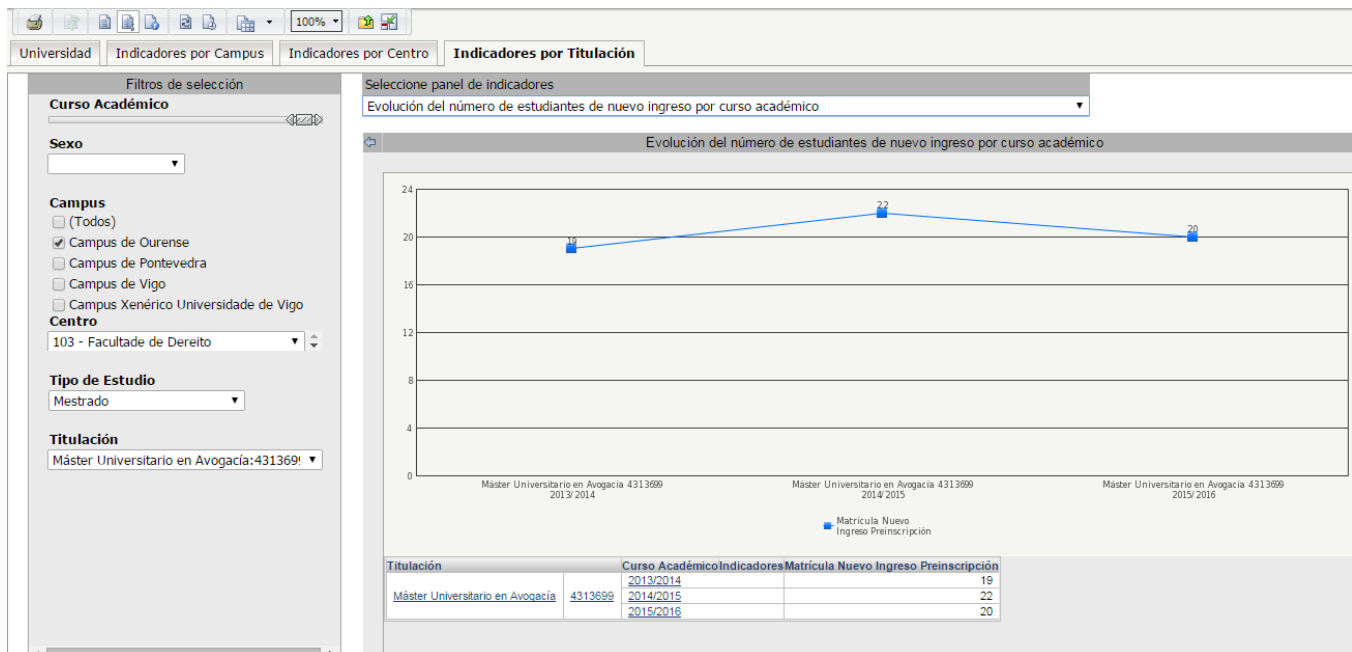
100%

Universidad | Indicadores por Campus | Indicadores por Centro | Indicadores por Titulación

Filtros de selección

Curso Académico

Sexo

Campus
(Todos)
Campus de Ourense
Campus de Pontevedra
Campus de Vigo
Campus Xenérico Universidade de Vigo

Centro
103 - Facultade de Dereito

Tipo de Estudio
Mestrado

Titulación
Máster Universitario en Avogacía:431369

Seleccione panel de indicadores
Evolución del número de estudiantes de nuevo ingreso por curso académico

Evolución del número de estudiantes de nuevo ingreso por curso académico

24
20
16
12
8
4
0

19
22
20

Máster Universitario en Avogacía 4313699
2013/2014
Máster Universitario en Avogacía 4313699
2014/2015
Máster Universitario en Avogacía 4313699
2015/2016

Matrícula Nuevo Ingreso Preinscripción

| Titulación | | Curso Académico | Indicadores Matrícula Nuevo Ingreso Preinscripción |
|---|---|---|---|
| Máster Universitario en Avogacía | 4313699 | 2013/2014 | 19 |
| | | 2014/2015 | 22 |
| | | 2015/2016 | 20 |